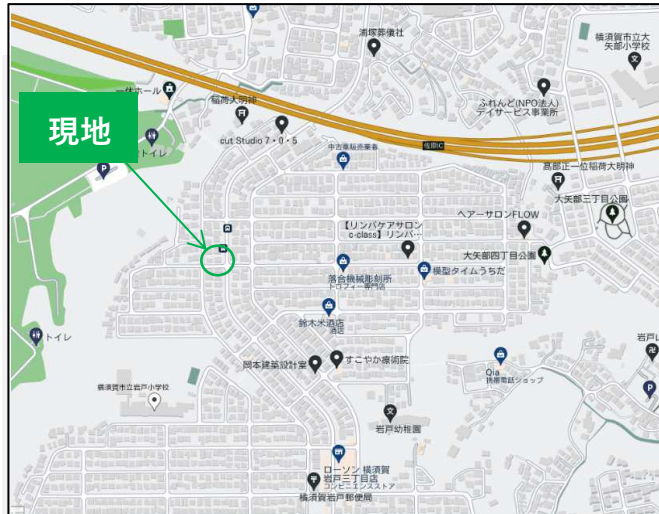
現地

清塚葬儀社

横須賀市立大矢部小学校

一休ホール

稲荷大明神

ふれんど(NPO法人)デイサービス事業所

cut Studio 7・0・5

トイレ

佐原IC

中古車販売業者

高部正一位稲荷大明神

大矢部三丁目公園

ヘアーサロンFLOW

【リンパケアサロン c-class】リンパ...

大矢部四丁目公園

落合機械彫刻所 トロフィー専門店

模型タイム うちだ

鈴木米酒店 酒屋

トイレ

岡本建築設計室

すこやか療術院

Qia 携帯電話ショップ

岩戸

横須賀市立岩戸小学校

岩戸幼稚園

ローソン 横須賀岩戸三丁目店 コンビニエンスストア

横須賀岩戸郵便局